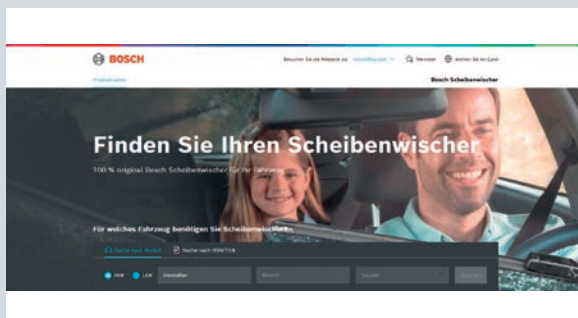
BOSCH

Besuchen Sie die Webseite aus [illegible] Service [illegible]

Produktsuche

Bosch Scheibenwischer

Finden Sie Ihren Scheibenwischer

100 % original Bosch Scheibenwischer für Ihr Fahrzeug

Für welches Fahrzeug benötigen Sie Scheibenwischer?

Suche nach Modell

Suche nach HSN/TSN

PKW

LKW

Hersteller

Modell

Baujahr

Suchen